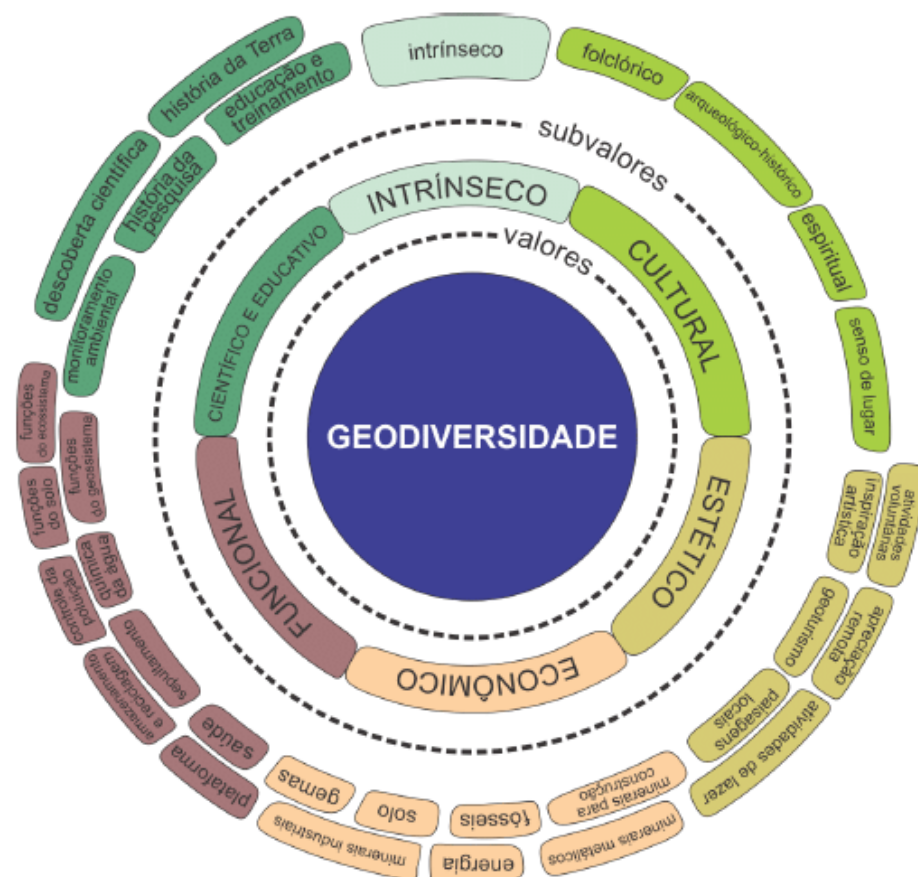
GEODIVERSIDADE

valores

INTRÍNSECO
CULTURAL
ESTÉTICO
ECONÔMICO
FUNCIONAL
CIENTÍFICO E EDUCATIVO

subvalores

intrínseco
folclórico
arqueológico-histórico
espiritual
senso de lugar
inspiração artística
atividades voluntárias
geoturismo
apreciação remota
paisagens locais
atividades de lazer
minerais para construção
minerais metálicos
fósseis
energia
solo
gemas
minerais industriais
saúde
plataforma
sepultamento
armazenamento e reciclagem
química da água
controle da poluição
funções do geossistema
funções do solo
funções do ecossistema
monitoramento ambiental
descoberta científica
história da pesquisa
história da Terra
educação e treinamento